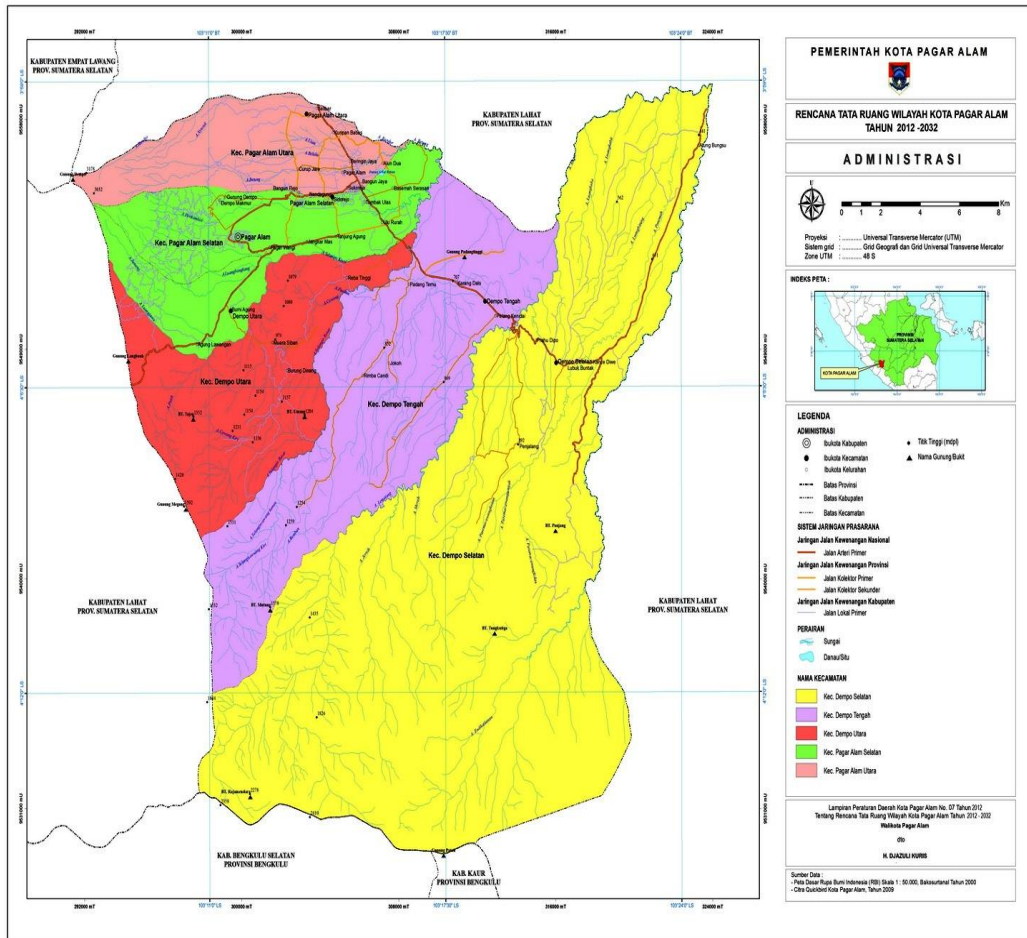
PEMERINTAH KOTA PAGAR ALAM

RENCANA TATA RUANG WILAYAH KOTA PAGAR ALAM
TAHUN 2012 -2032

ADMINISTRASI

U

0 1 2 4 6 8 Km

Proyeksi : ........ Universal Transverse Mercator (UTM)
Sistem grid : ........ Grid Geografi dan Grid Universal Transverse Mercator
Zone UTM : ........ 48 S

INDEKS PETA :

PROVINSI SUMATERA SELATAN

KOTA PAGAR ALAM

LEGENDA

ADMINISTRASI

Ibukota Kabupaten
Ibukota Kecamatan
Ibukota Kelurahan
Titik Tinggi (mdpl)
Nama Gunung/Bukit
Batas Provinsi
Batas Kabupaten
Batas Kecamatan

SISTEM JARINGAN PRASARANA
Jaringan Jalan Kewenangan Nasional
Jalan Arteri Primer
Jaringan Jalan Kewenangan Provinsi
Jalan Kolektor Primer
Jalan Kolektor Sekunder
Jaringan Jalan Kewenangan Kabupaten
Jalan Lokal Primer

PERAIRAN
Sungai
Danau/Situ

NAMA KECAMATAN
Kec. Dempo Selatan
Kec. Dempo Tengah
Kec. Dempo Utara
Kec. Pagar Alam Selatan
Kec. Pagar Alam Utara

Lampiran Peraturan Daerah Kota Pagar Alam No. 07 Tahun 2012
Tentang Rencana Tata Ruang Wilayah Kota Pagar Alam Tahun 2012 - 2032
Walikota Pagar Alam

dto

H. DJAZULI KURIS

Sumber Data :
- Peta Dasar Rupa Bumi Indonesia (RBI) Skala 1 : 50.000, Bakosurtanal Tahun 2000
- Citra Quickbird Kota Pagar Alam, Tahun 2009

KABUPATEN EMPAT LAWANG
PROV. SUMATERA SELATAN

KABUPATEN LAHAT
PROV. SUMATERA SELATAN

KABUPATEN LAHAT
PROV. SUMATERA SELATAN

KABUPATEN LAHAT
PROV. SUMATERA SELATAN

KAB. BENGKULU SELATAN
PROVINSI BENGKULU

KAB. KAUR
PROVINSI BENGKULU

Kec. Pagar Alam Utara
Kec. Pagar Alam Selatan
Kec. Dempo Utara
Kec. Dempo Tengah
Kec. Dempo Selatan

Pagar Alam Utara
Pagar Alam
Pagar Alam Selatan
Dempo Utara
Dempo Tengah
Gunung Dempo
Gunung Patah
Gunung Lingkuen
Gunung Megang
Gunung Padangbagul
Gunung Besar
Bumi Agung
Agung Lawangan
Muara Siban
Burung Dinang
Rimba Candi
Jokoh
Padang Temu
Atung Bungsu
Pelang Kenidai
Lubuk Buntak
Pengolang
Kuripan Babas
Nendagung
Bangun Rejo
Alun Dua
Bangun Jaya
Beringin Jaya
Sukorejo
Reba Tinggi
Tanjung Agung
Jangkar Mas
Tebat Baru
Karang Dalo
Bt. Tiang
Bt. Simang
Bt. Pauljang
Bt. Munong
Bt. Kajamerkang
Bt. Tanjungbayu

292000 mT
300000 mT
308000 mT
316000 mT
324000 mT
103°11'0" BT
103°17'30" BT
103°24'0" BT
103°11'0" LS
103°17'30" LS
103°24'0" LS
9558000 mU
9549000 mU
9540000 mU
9531000 mU